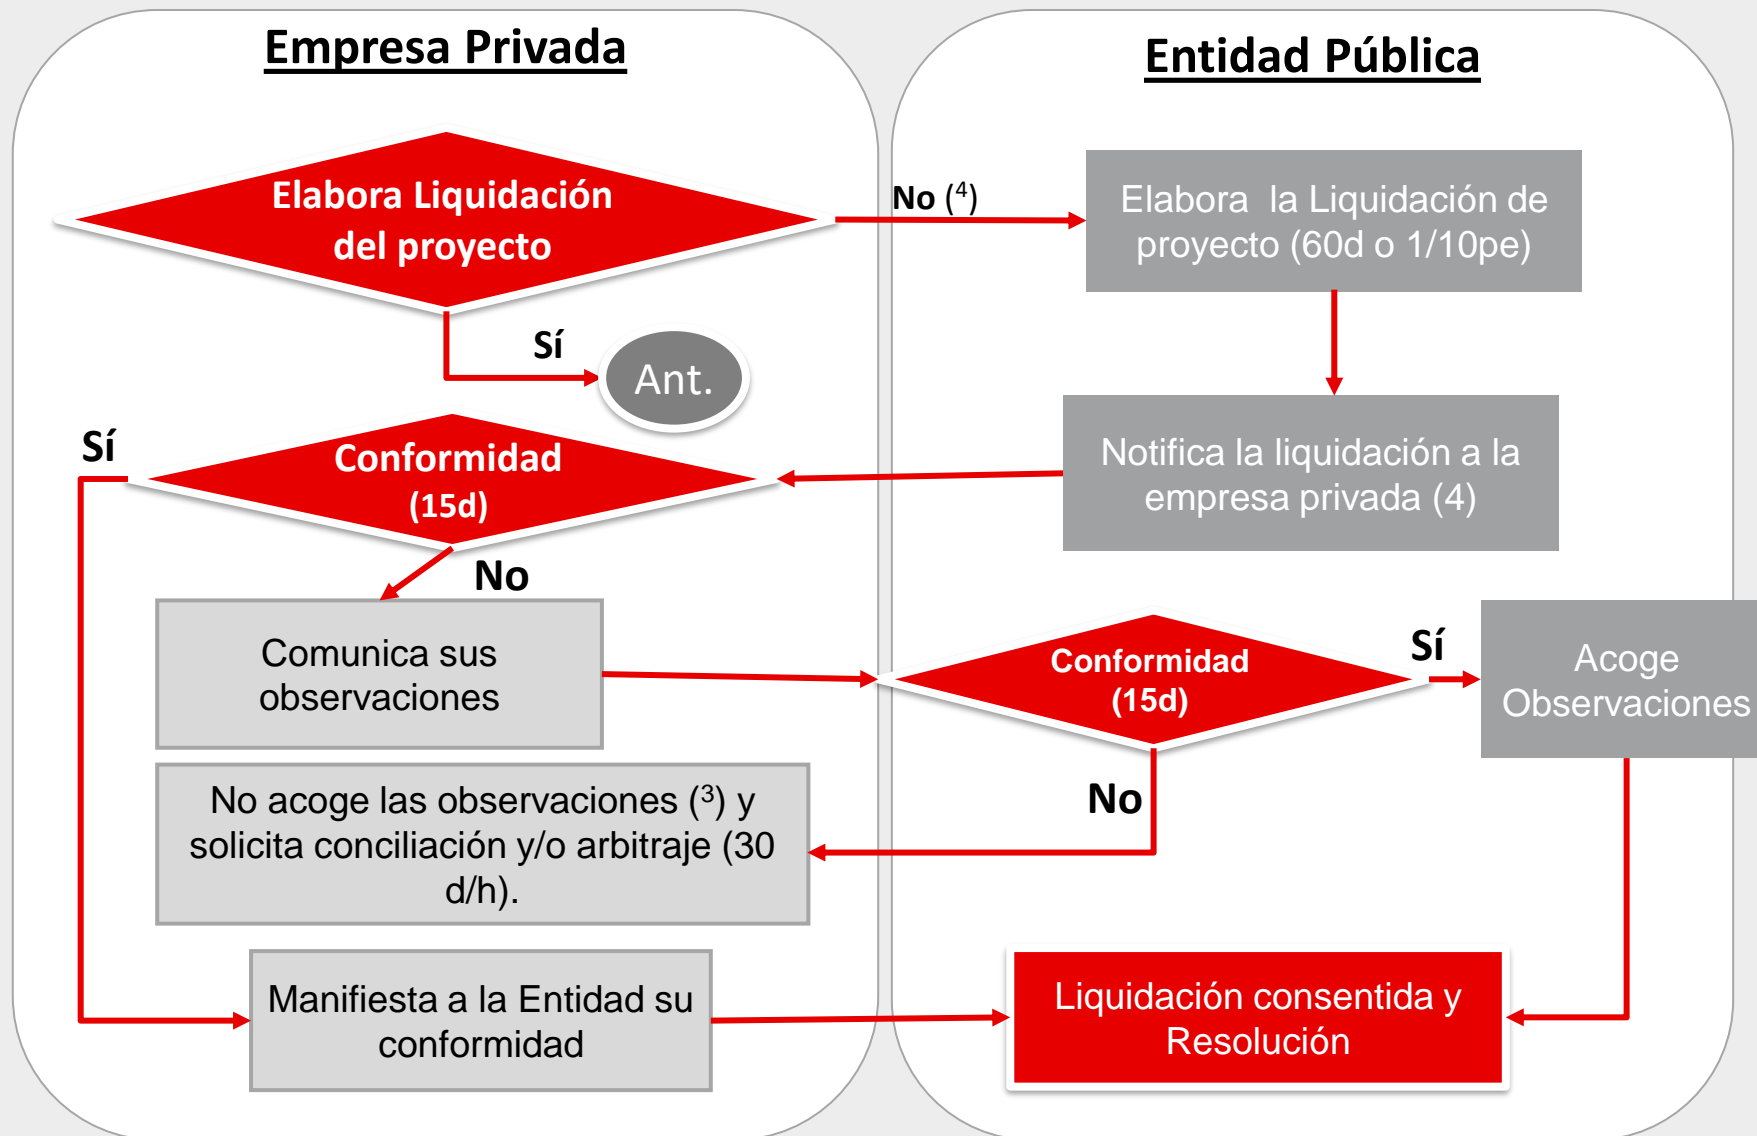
Empresa Privada

Entidad Pública

Elabora Liquidación del proyecto

No ($^4$)

Elabora la Liquidación de proyecto (60d o 1/10pe)

Sí

Ant.

Sí

Conformidad (15d)

Notifica la liquidación a la empresa privada (4)

No

Comunica sus observaciones

Conformidad (15d)

Sí

Acoge Observaciones

No acoge las observaciones ($^3$) y solicita conciliación y/o arbitraje (30 d/h).

No

Manifiesta a la Entidad su conformidad

Liquidación consentida y Resolución